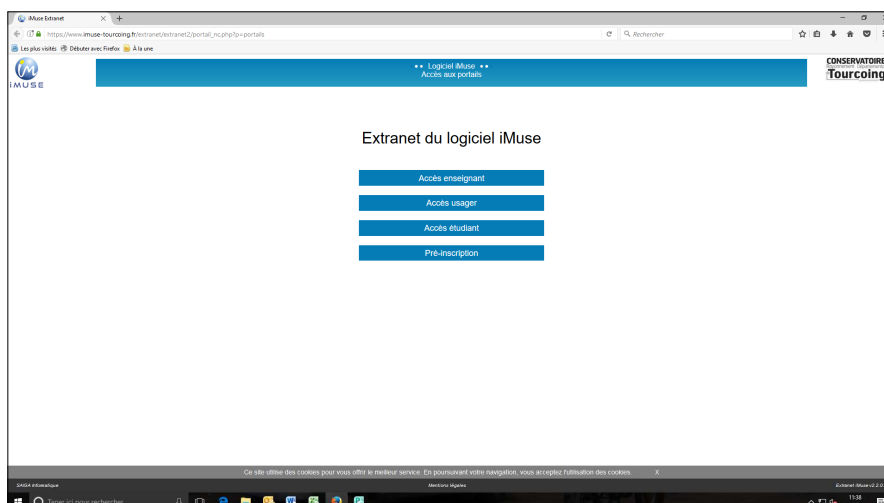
iMuse Extranet

https://www.imuse-tourcoing.fr/extranet/extranet2/portail_nc.php?p=portails

Rechercher

Les plus visités Débuter avec Firefox À la une

iMUSE

•• Logiciel iMuse ••
Accès aux portails

CONSERVATOIRE
Tourcoing

Extranet du logiciel iMuse

Accès enseignant

Accès usager

Accès étudiant

Pré-inscription

Ce site utilise des cookies pour vous offrir le meilleur service. En poursuivant votre navigation, vous acceptez l'utilisation des cookies. X

SAIGA Informatique

Mentions légales

Extranet iMuse v2.2.0

Taper ici pour rechercher

11:38